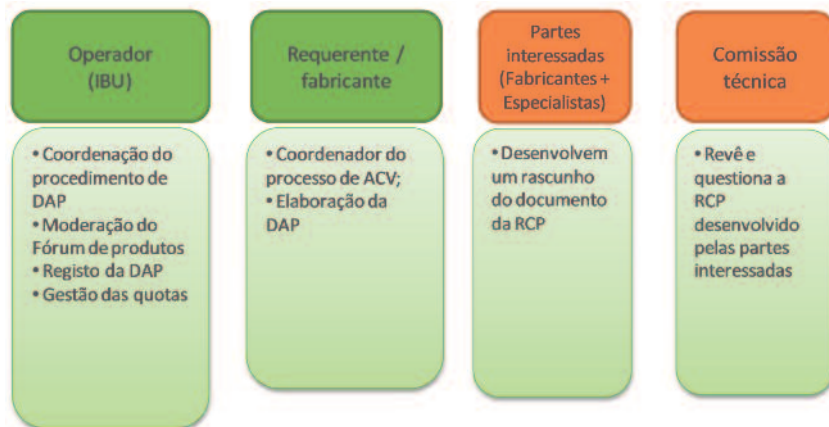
Operador (IBU)

• Coordenação do procedimento de DAP
• Moderação do Fórum de produtos
• Registo da DAP
• Gestão das quotas

Requerente / fabricante

• Coordenador do processo de ACV;
• Elaboração da DAP

Partes interessadas (Fabricantes + Especialistas)

• Desenvolvem um rascunho do documento da RCP

Comissão técnica

• Revê e questiona a RCP desenvolvido pelas partes interessadas